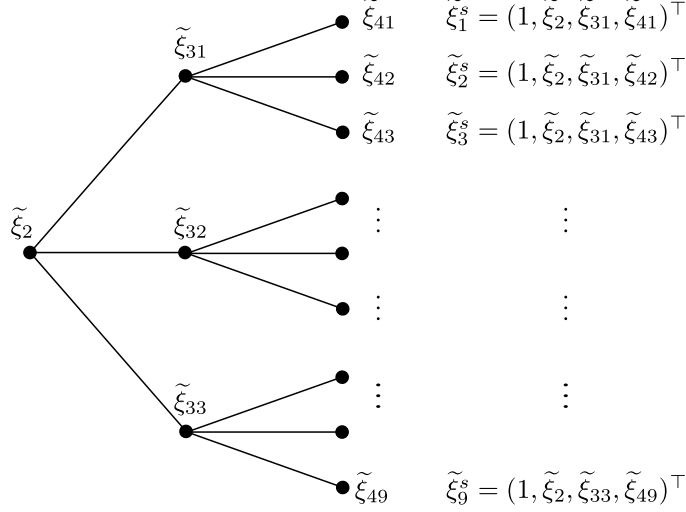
$\widetilde{\xi}_{41}$ $\widetilde{\xi}_1^s = (1, \widetilde{\xi}_2, \widetilde{\xi}_{31}, \widetilde{\xi}_{41})^\top$

$\widetilde{\xi}_{31}$

$\widetilde{\xi}_{42}$ $\widetilde{\xi}_2^s = (1, \widetilde{\xi}_2, \widetilde{\xi}_{31}, \widetilde{\xi}_{42})^\top$

$\widetilde{\xi}_{43}$ $\widetilde{\xi}_3^s = (1, \widetilde{\xi}_2, \widetilde{\xi}_{31}, \widetilde{\xi}_{43})^\top$

$\vdots$ $\vdots$

$\widetilde{\xi}_2$

$\widetilde{\xi}_{32}$

$\vdots$ $\vdots$

$\vdots$ $\vdots$

$\widetilde{\xi}_{33}$

$\widetilde{\xi}_{49}$ $\widetilde{\xi}_9^s = (1, \widetilde{\xi}_2, \widetilde{\xi}_{33}, \widetilde{\xi}_{49})^\top$